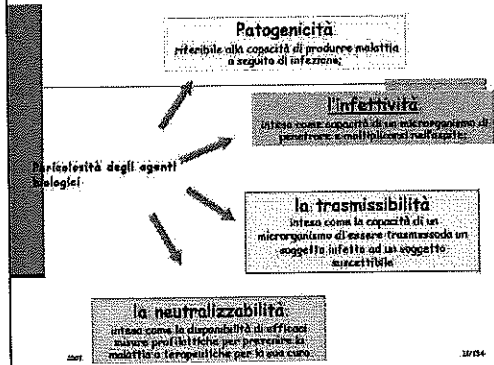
Patogenicità
riferibile alla capacità di produrre malattia a seguito di infezione;

Pericolosità degli agenti biologici

l'infettività
intesa come capacità di un microrganismo di penetrare e moltiplicarsi nell'ospite;

la trasmissibilità
intesa come la capacità di un microrganismo di essere trasmesso da un soggetto infetto ad un soggetto suscettibile

la neutralizzabilità
intesa come la disponibilità di efficaci misure profilattiche per prevenire la malattia o terapeutiche per la sua cura

2005

18/154